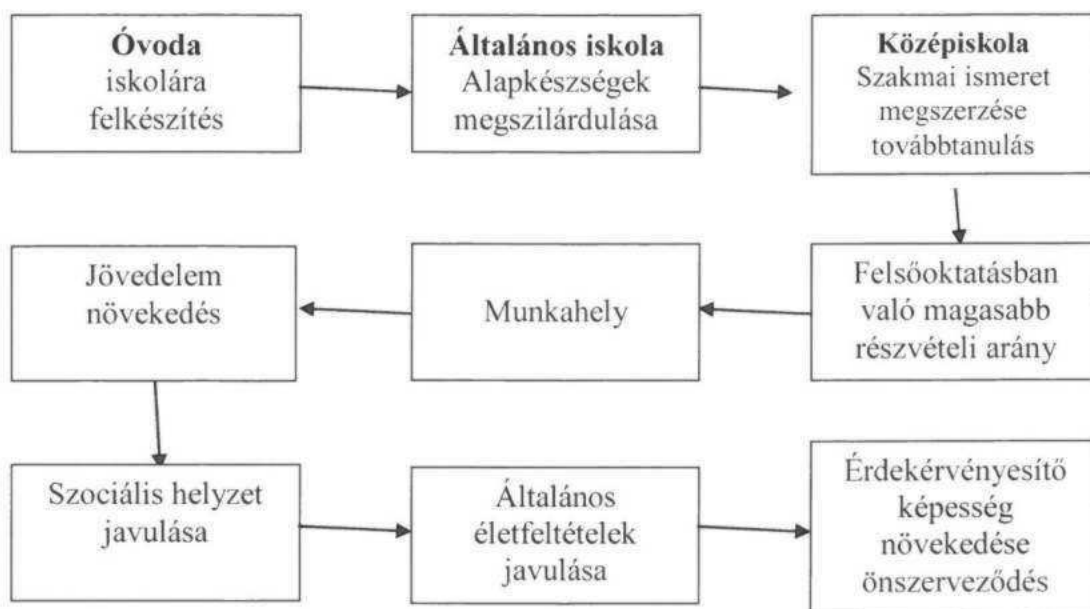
**Óvoda**
iskolára felkészítés

**Általános iskola**
Alapkészségek megszilárdulása

**Középiskola**
Szakmai ismeret megszerzése továbbtanulás

Felsőoktatásban való magasabb részvételi arány

Munkahely

Jövedelem növekedés

Szociális helyzet javulása

Általános életfeltételek javulása

Érdekérvényesítő képesség növekedése önszerveződés